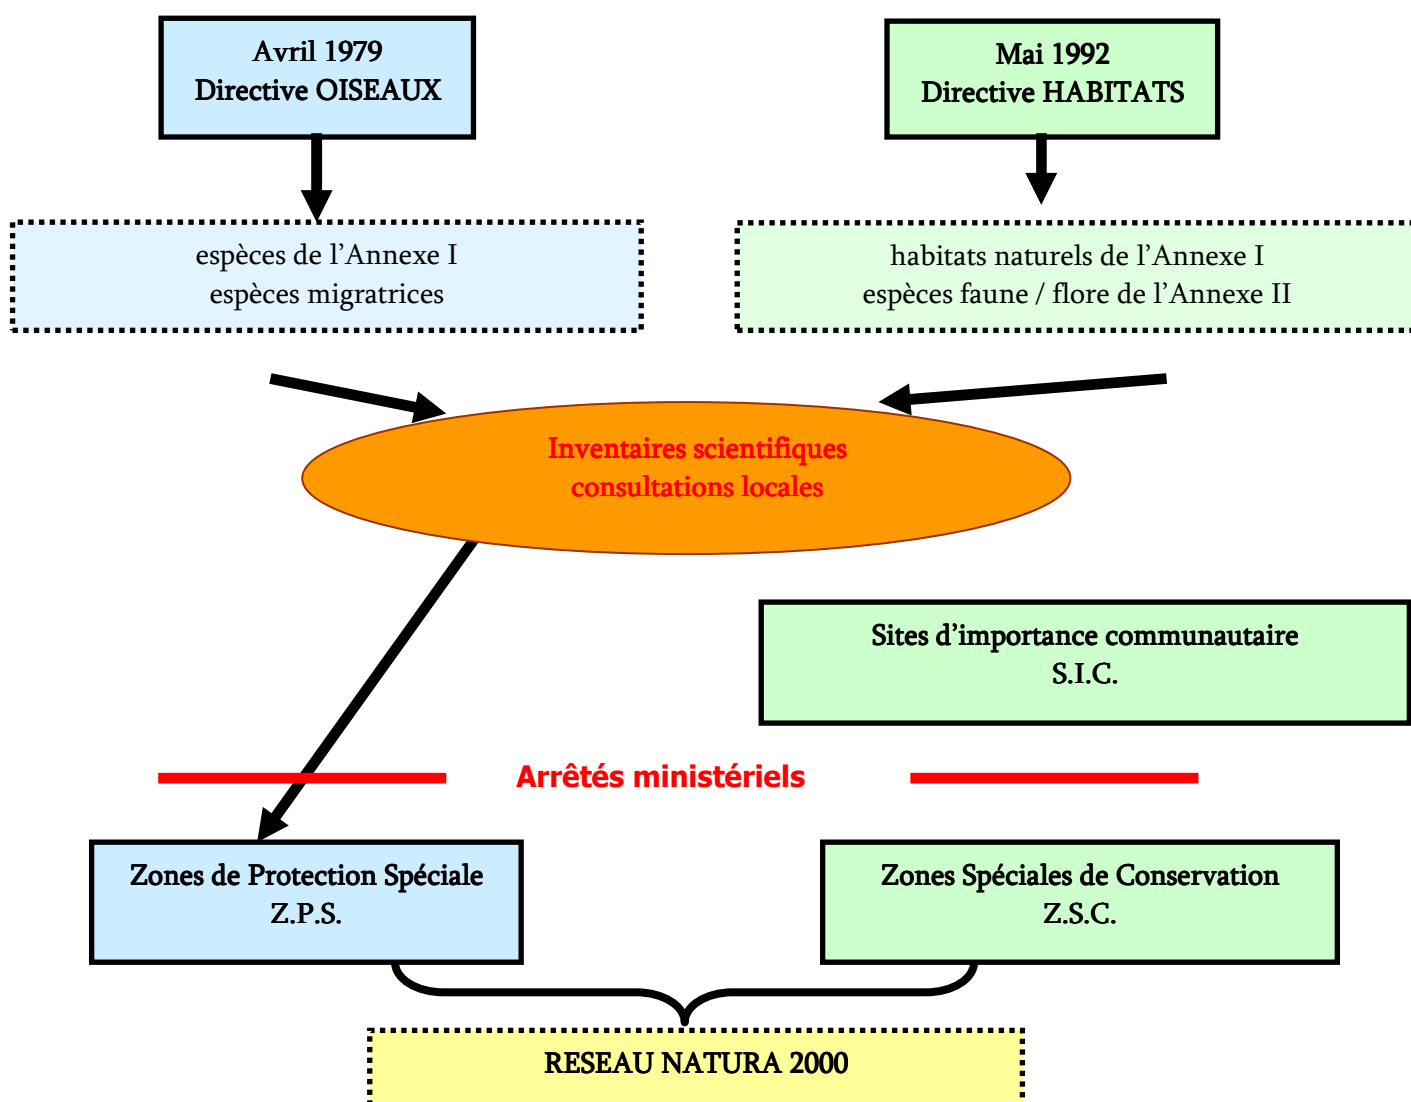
Avril 1979
Directive OISEAUX

Mai 1992
Directive HABITATS

espèces de l'Annexe I
espèces migratrices

habitats naturels de l'Annexe I
espèces faune / flore de l'Annexe II

Inventaires scientifiques
consultations locales

Sites d'importance communautaire
S.I.C.

Arrêtés ministériels

Zones de Protection Spéciale
Z.P.S.

Zones Spéciales de Conservation
Z.S.C.

RESEAU NATURA 2000